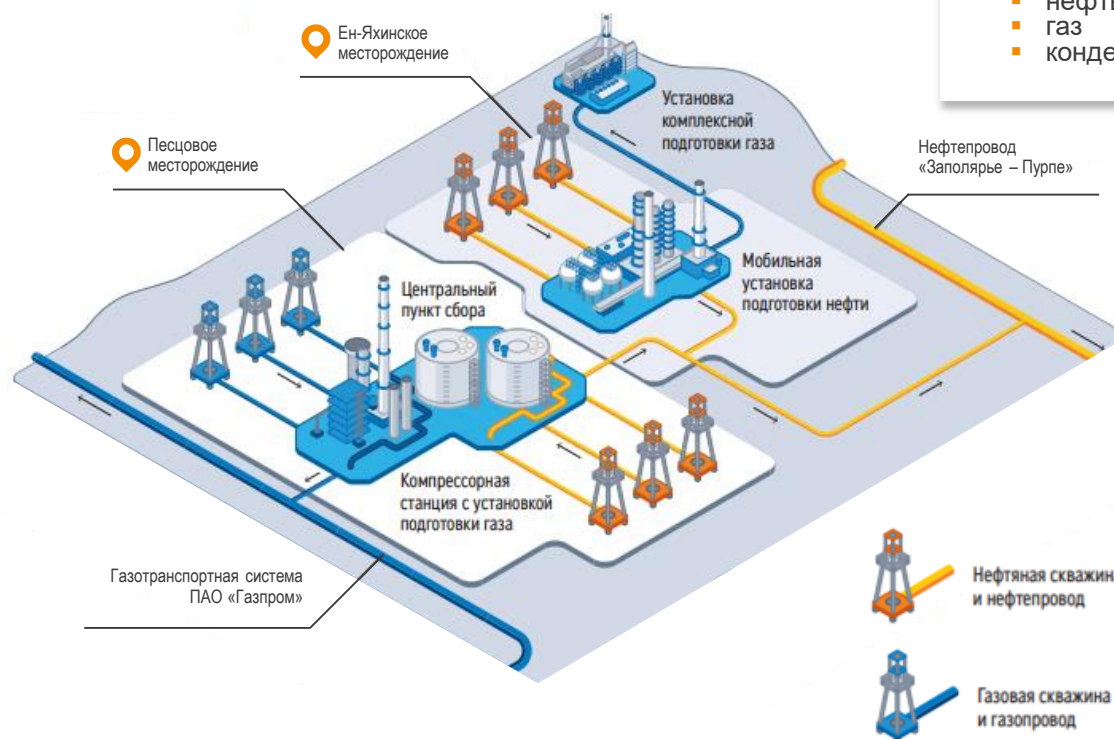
нефт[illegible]
газ
конде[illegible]

Ен-Яхинское месторождение

Установка комплексной подготовки газа

Песцовое месторождение

Нефтепровод «Заполярье – Пурпе»

Мобильная установка подготовки нефти

Центральный пункт сбора

Компрессорная станция с установкой подготовки газа

Газотранспортная система ПАО «Газпром»

Нефтяная скважин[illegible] и нефтепровод

Газовая скважина и газопровод